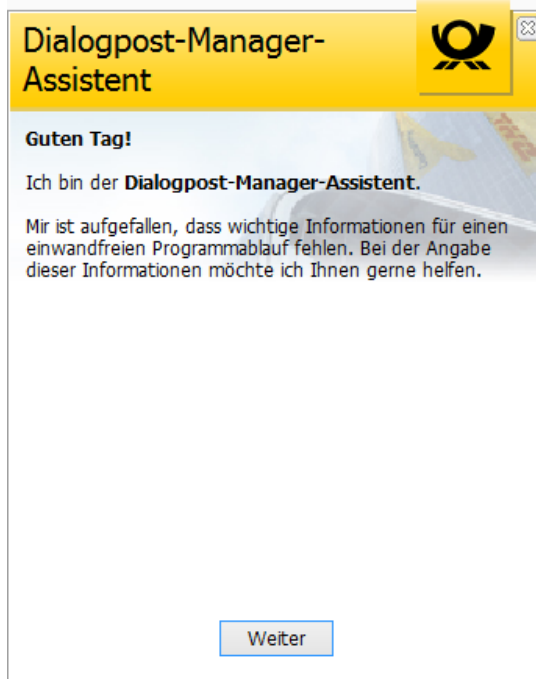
Dialogpost-Manager-Assistent

Guten Tag!

Ich bin der **Dialogpost-Manager-Assistent**.

Mir ist aufgefallen, dass wichtige Informationen für einen einwandfreien Programmablauf fehlen. Bei der Angabe dieser Informationen möchte ich Ihnen gerne helfen.

Weiter